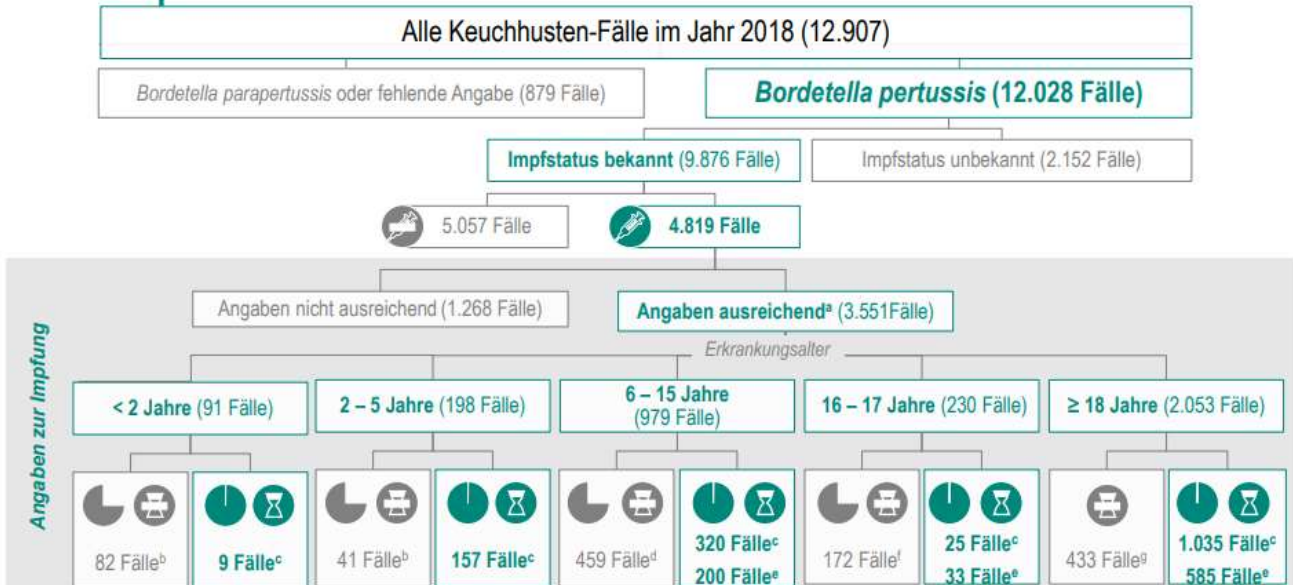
Alle Keuchhusten-Fälle im Jahr 2018 (12.907)

Bordetella parapertussis oder fehlende Angabe (879 Fälle)

Bordetella pertussis (12.028 Fälle)

Impfstatus bekannt (9.876 Fälle)

Impfstatus unbekannt (2.152 Fälle)

5.057 Fälle

4.819 Fälle

Angaben zur Impfung

Angaben nicht ausreichend (1.268 Fälle)

Angaben ausreichend$^a$ (3.551Fälle)

Erkrankungsalter

< 2 Jahre (91 Fälle)

2 – 5 Jahre (198 Fälle)

6 – 15 Jahre (979 Fälle)

16 – 17 Jahre (230 Fälle)

≥ 18 Jahre (2.053 Fälle)

82 Fälle$^b$

9 Fälle$^c$

41 Fälle$^b$

157 Fälle$^c$

459 Fälle$^d$

320 Fälle$^c$
200 Fälle$^e$

172 Fälle$^f$

25 Fälle$^c$
33 Fälle$^e$

433 Fälle$^g$

1.035 Fälle$^c$
585 Fälle$^e$